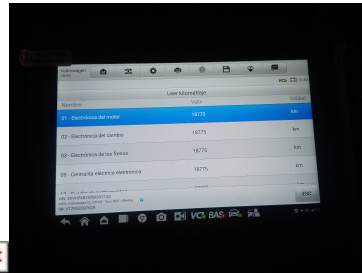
Volkswagen

Leer kilometraje

Nombre | Valor | Unidad
01 - Electrónica del motor | 18775 | km
02 - Electrónica del cambio | 18775 | km
03 - Electrónica de los frenos | 18775 | km
09 - Centralita eléctrica electrónica | 18775 | km

ESC

VCI BAS